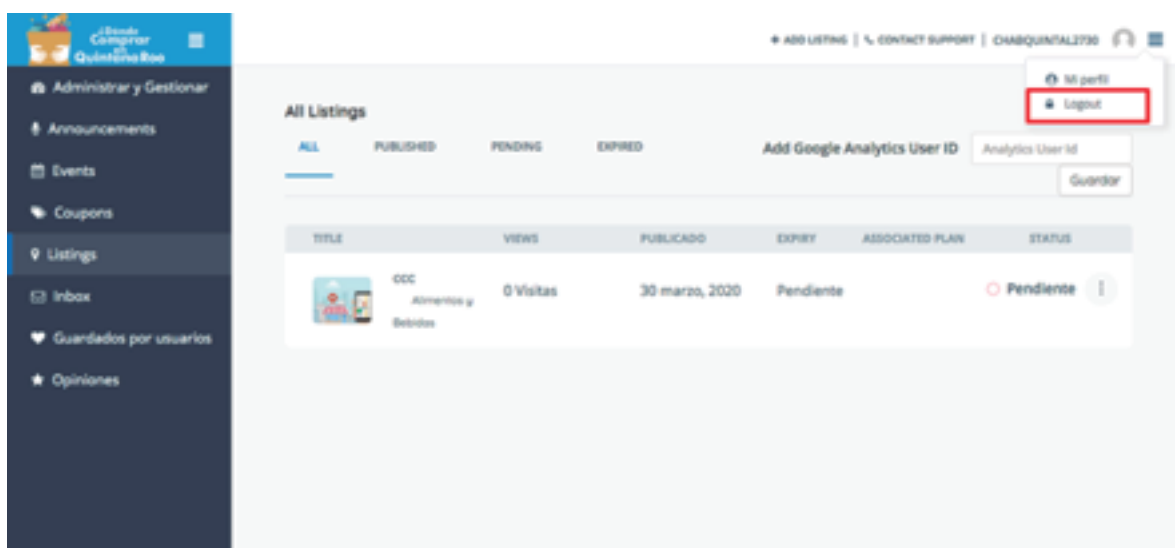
¿Dónde Comprar en Quintana Roo

+ ADD LISTING | CONTACT SUPPORT | CHABQUINTAL2730

Mi perfil
Logout

Administrar y Gestionar
Announcements
Events
Coupons
Listings
Inbox
Guardados por usuarios
Opiniones

All Listings

ALL PUBLISHED PENDING EXPIRED

Add Google Analytics User ID

Analytics User Id

Guardar

| TITLE | VIEWS | PUBLICADO | EXPIRY | ASSOCIATED PLAN | STATUS |
|---|---|---|---|---|---|
| ccc Alimentos y Bebidas | 0 Visitas | 30 marzo, 2020 | Pendiente | | Pendiente |